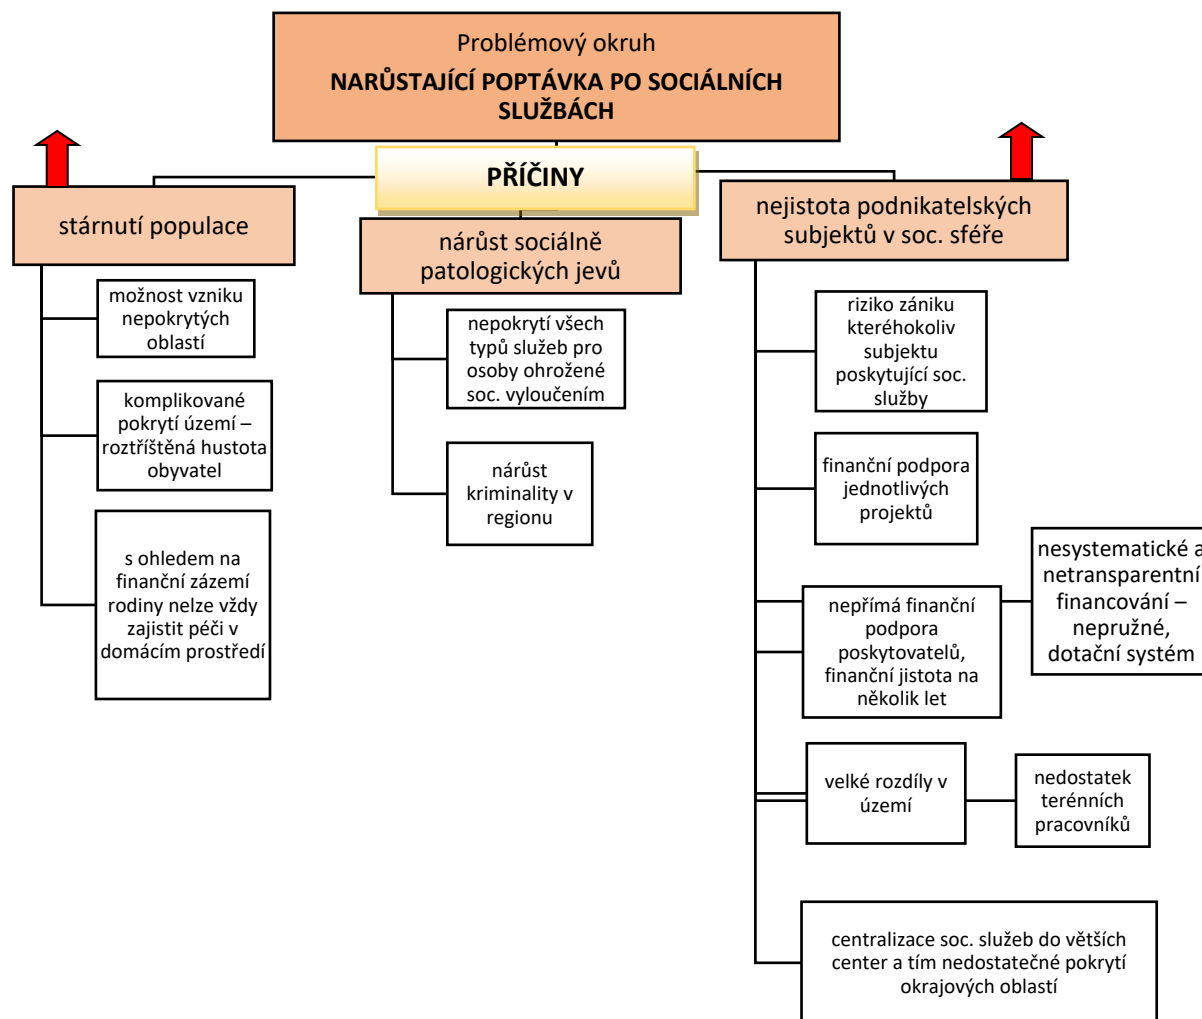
Problémový okruh
NARŮSTAJÍCÍ POPTÁVKA PO SOCIÁLNÍCH SLUŽBÁCH

PŘÍČINY

stárnutí populace

možnost vzniku nepokrytých oblastí

komplikované pokrytí území – roztříštěná hustota obyvatel

s ohledem na finanční zázemí rodiny nelze vždy zajistit péči v domácím prostředí

nárůst sociálně patologických jevů

nepokrytí všech typů služeb pro osoby ohrožené soc. vyloučením

nárůst kriminality v regionu

nejistota podnikatelských subjektů v soc. sféře

riziko zániku kteréhokoliv subjektu poskytující soc. služby

finanční podpora jednotlivých projektů

nepřímá finanční podpora poskytovatelů, finanční jistota na několik let

nesystematické a netransparentní financování – nepružné, dotační systém

velké rozdíly v území

nedostatek terénních pracovníků

centralizace soc. služeb do větších center a tím nedostatečné pokrytí okrajových oblastí